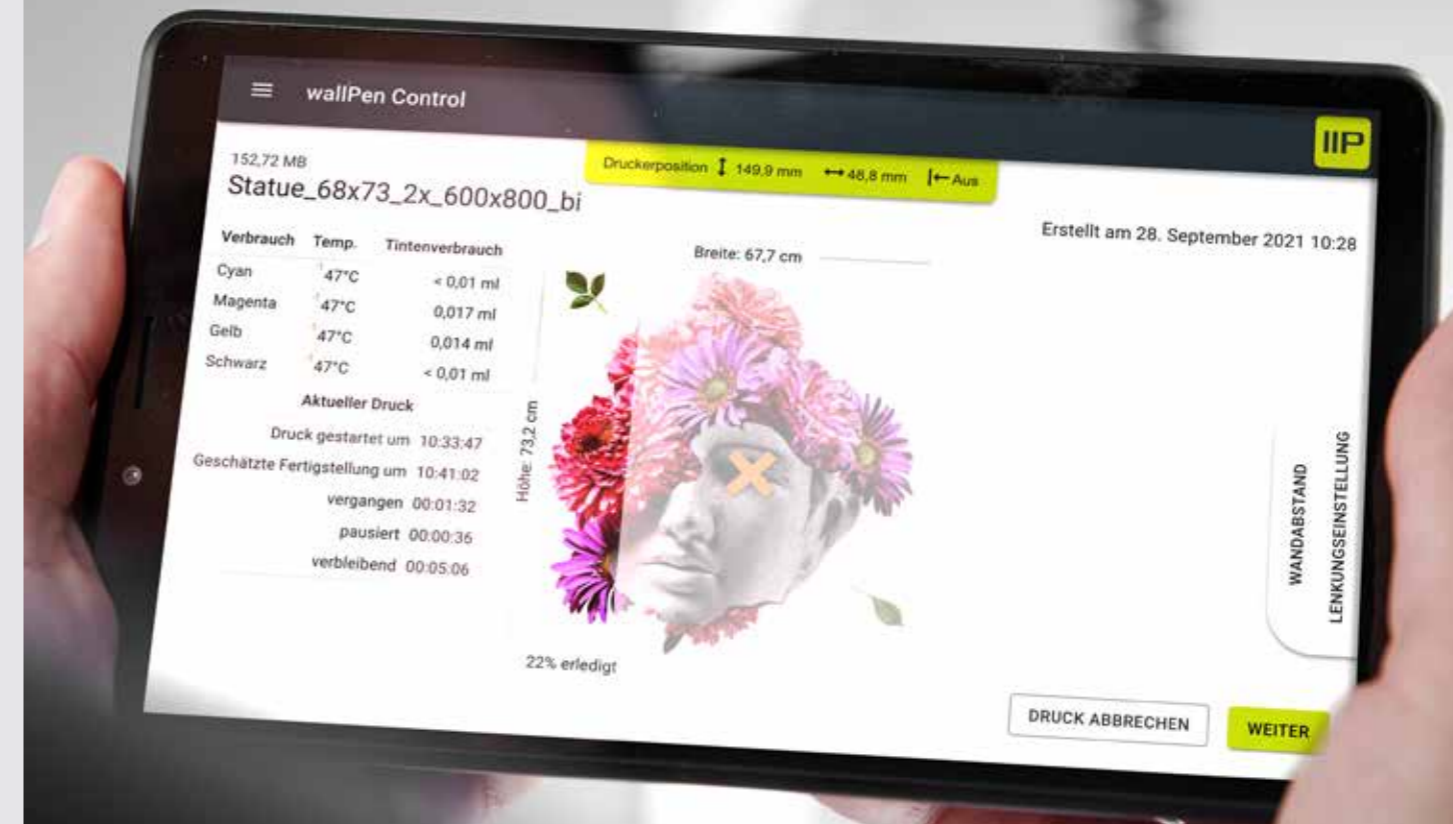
≡ wallPen Control

IIP

152,72 MB
Statue_68x73_2x_600x800_bi

Druckerposition ↕ 149,9 mm ↔ 48,8 mm |← Aus

Erstellt am 28. September 2021 10:28

| Verbrauch | Temp. | Tintenverbrauch |
|---|---|---|
| Cyan | 47°C | < 0,01 ml |
| Magenta | 47°C | 0,017 ml |
| Gelb | 47°C | 0,014 ml |
| Schwarz | 47°C | < 0,01 ml |

Aktueller Druck

Druck gestartet um 10:33:47
Geschätzte Fertigstellung um 10:41:02
vergangen 00:01:32
pausiert 00:00:36
verbleibend 00:05:06

Breite: 67,7 cm

Höhe: 73,2 cm

22% erledigt

WANDABSTAND

LENKUNGSEINSTELLUNG

DRUCK ABBRECHEN

WEITER